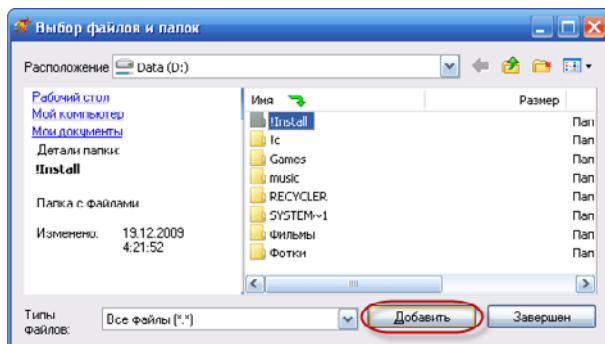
Выбор файлов и папок

Расположение Data (D:)

Рабочий стол
Мой компьютер
Мои документы
Детали папки:
!Install

Папка с файлами

Изменено: 19.12.2009 4:21:52

| Имя | Размер |
|---|---|
| !Install | Пап |
| 1c | Пап |
| Games | Пап |
| music | Пап |
| RECYCLER | Пап |
| SYSTEM~1 | Пап |
| Фильмы | Пап |
| Фотки | Пап |

III

Типы файлов: Все файлы (*.*)

Добавить

Завершен